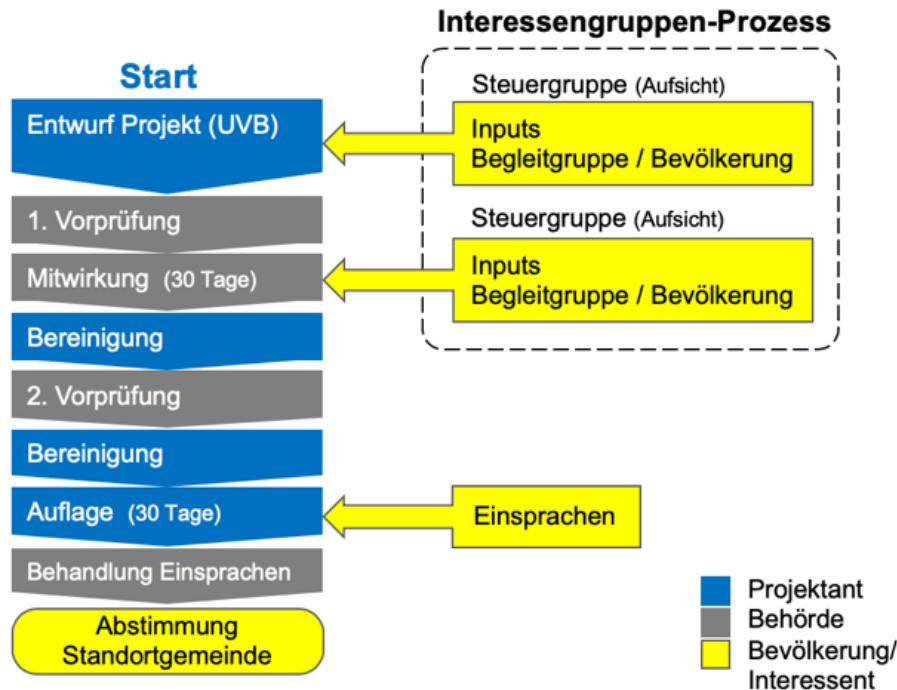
Interessengruppen-Prozess

Start

Entwurf Projekt (UVB)

1. Vorprüfung

Mitwirkung (30 Tage)

Bereinigung

2. Vorprüfung

Bereinigung

Auflage (30 Tage)

Behandlung Einsprachen

Abstimmung Standortgemeinde

Steuergruppe (Aufsicht)

Inputs
Begleitgruppe / Bevölkerung

Steuergruppe (Aufsicht)

Inputs
Begleitgruppe / Bevölkerung

Einsprachen

Projektant
Behörde
Bevölkerung/
Interessent